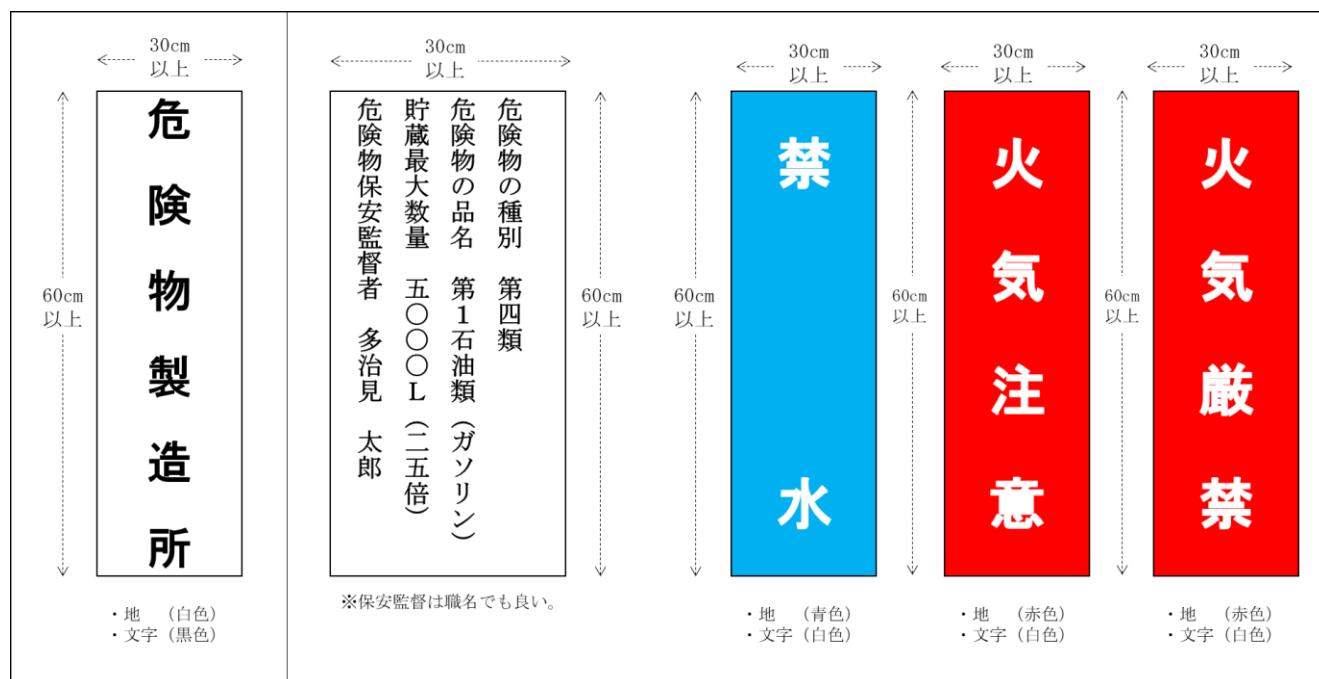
30cm
以上

60cm
以上

危
険
物
製
造
所

・地　（白色）
・文字（黒色）

30cm
以上

60cm
以上

危険物の種別　第四類
危険物の品名　第１石油類（ガソリン）
貯蔵最大数量　五〇〇〇Ｌ（二五倍）
危険物保安監督者　多治見　太郎

※保安監督は職名でも良い。

30cm
以上

60cm
以上

禁
水

・地　（青色）
・文字（白色）

30cm
以上

60cm
以上

火
気
注
意

・地　（赤色）
・文字（白色）

30cm
以上

60cm
以上

火
気
厳
禁

・地　（赤色）
・文字（白色）